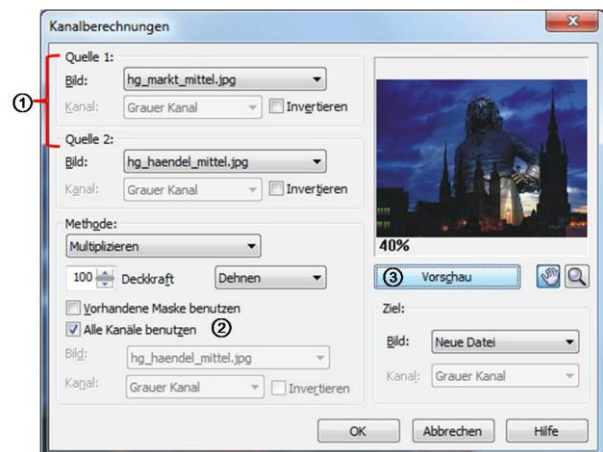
Kanalberechnungen

①

Quelle 1:
Bild: hg_markt_mittel.jpg
Kanal: Grauer Kanal
Invertieren

Quelle 2:
Bild: hg_haendel_mittel.jpg
Kanal: Grauer Kanal
Invertieren

Methode:
Multiplizieren
100 Deckkraft
Dehnen
Vorhandene Maske benutzen
Alle Kanäle benutzen ②
Bild: hg_haendel_mittel.jpg
Kanal: Grauer Kanal
Invertieren

40%
③ Vorschau

Ziel:
Bild: Neue Datei
Kanal: Grauer Kanal

OK
Abbrechen
Hilfe